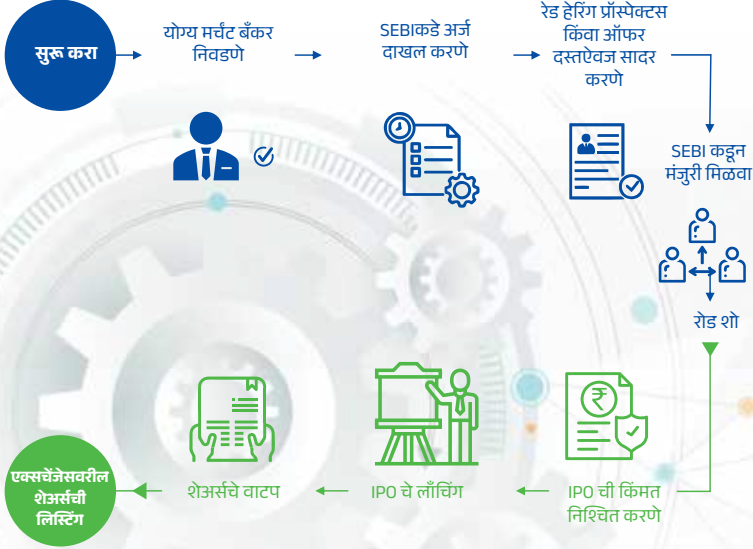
सुरू करा

योग्य मर्चंट बँकर निवडणे

SEBIकडे अर्ज दाखल करणे

रेड हेरिंग प्रॉस्पेक्टस किंवा ऑफर दस्तऐवज सादर करणे

SEBI कडून मंजुरी मिळवा

रोड शो

IPO ची किंमत निश्चित करणे

IPO चे लाँचिंग

शेअर्सचे वाटप

एक्सचेंजेसवरील शेअर्सची लिस्टिंग